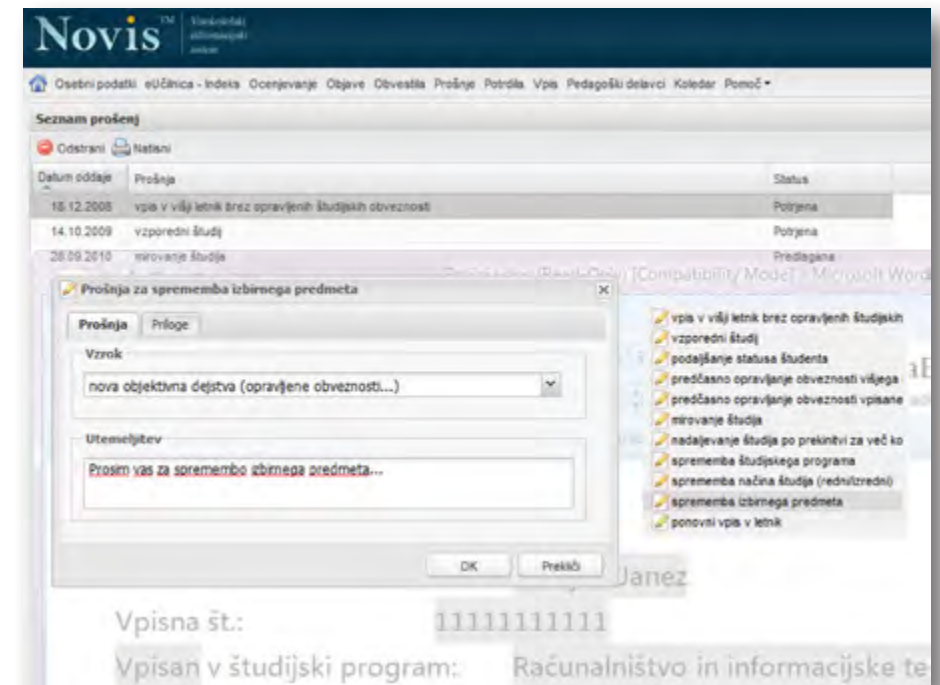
Novis™ Visokošolski informacijski sistem

Osebni podatki eUčilnica - Indeks Ocenjevanje Objave Obvestila Prošnje Potrdila Vpis Pedagoški delavci Koledar Pomoč ▾

Seznam prošenj

Odstrani Natisni

| Datum oddaje | Prošnja | Status |
|---|---|---|
| 18.12.2008 | vpis v višji letnik brez opravljenih študijskih obveznosti | Potrjena |
| 14.10.2009 | vzporedni študij | Potrjena |
| 28.09.2010 | mirovanje študija | Predlagana |

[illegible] (Read-Only) [Compatibility Mode] - Microsoft Word

Prošnja za spremembo izbirnega predmeta

Prošnja Priloge

Vzrok

nova objektivna dejstva (opravljene obveznosti...)

Utemeljitev

Prosim vas za spremembo izbirnega predmeta...

OK Prekliči

vpis v višji letnik brez opravljenih študijskih
vzporedni študij
podaljšanje statusa študenta
predčasno opravljanje obveznosti višjega
predčasno opravljanje obveznosti vpisane
mirovanje študija
nadaljevanje študija po prekinitvi za več ko
sprememba študijskega programa
sprememba načina študija (redni/izredni)
sprememba izbirnega predmeta
ponovni vpis v letnik

Janez

Vpisna št.: 11111111111

Vpisan v študijski program: Računalništvo in informacijske te